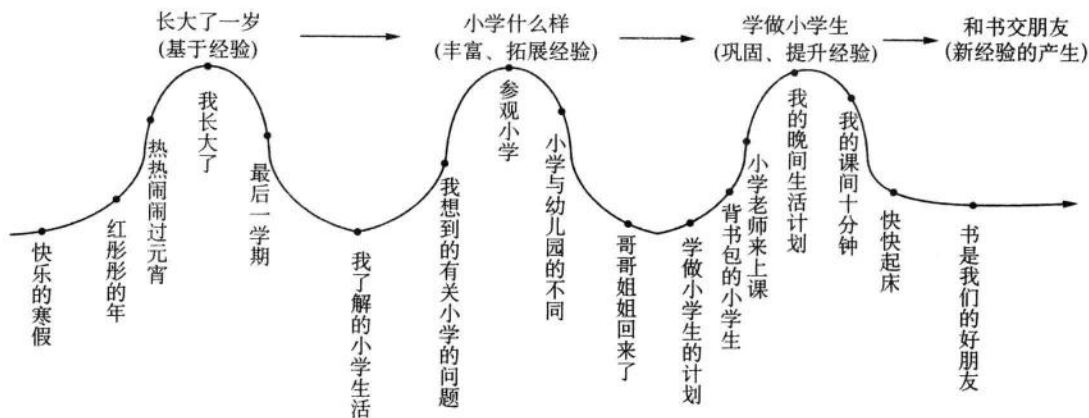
长大了一岁
(基于经验)

小学什么样
(丰富、拓展经验)

学做小学生
(巩固、提升经验)

和书交朋友
(新经验的产生)

快乐的寒假

红彤彤的年

热热闹闹过元宵

我长大了

最后一学期

我了解的小学生活

我想到的有关小学的问题

参观小学

小学与幼儿园的不同

哥哥姐姐回来了

学做小学生的计划

背书包的小学生

小学老师来上课

我的晚间生活计划

我的课间十分钟

快快起床

书是我们的好朋友